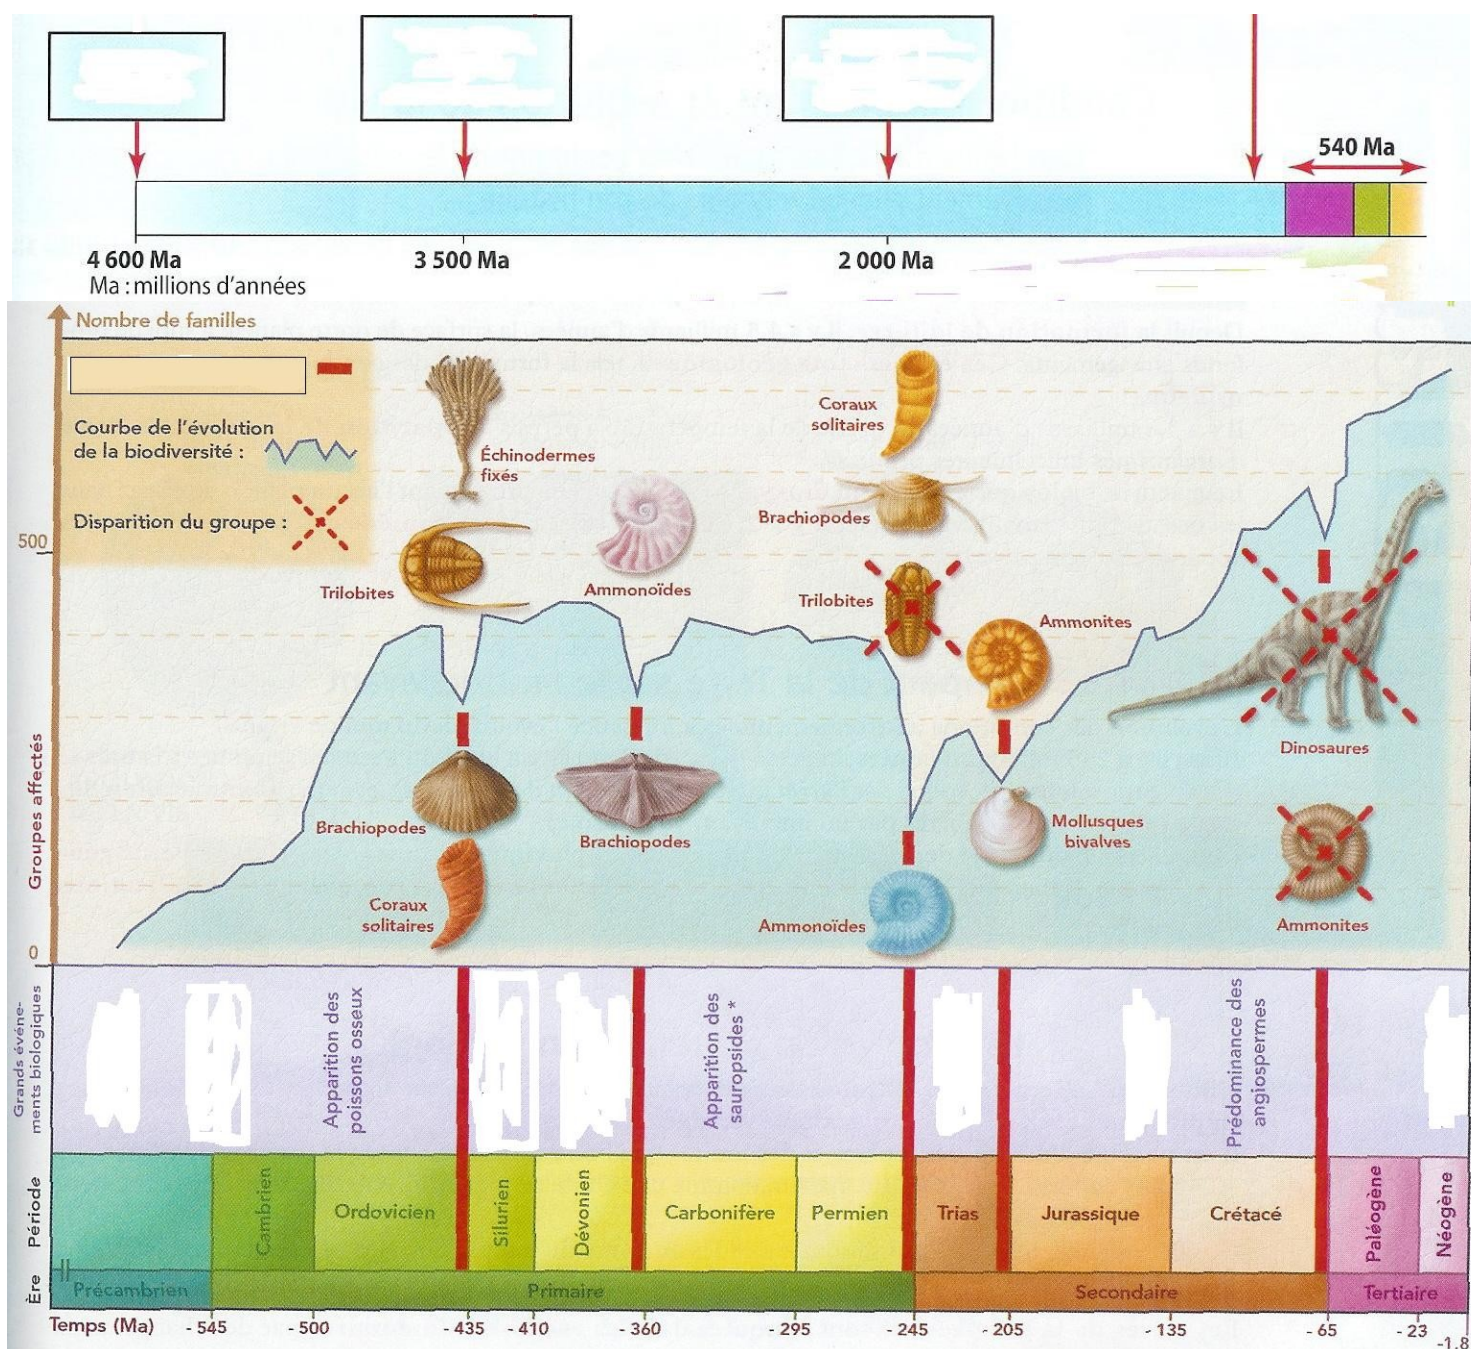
540 Ma

4 600 Ma
Ma : millions d'années

3 500 Ma

2 000 Ma

Nombre de familles

Courbe de l'évolution de la biodiversité :

Disparition du groupe :

500

0

Groupes affectés

Échinodermes fixés

Trilobites

Ammonoïdes

Coraux solitaires

Brachiopodes

Trilobites

Ammonites

Brachiopodes

Coraux solitaires

Brachiopodes

Ammonoïdes

Mollusques bivalves

Dinosaures

Ammonites

Grands événements biologiques

Apparition des poissons osseux

Apparition des sauropsides *

Prédominance des angiospermes

Période

Cambrien

Ordovicien

Silurien

Dévonien

Carbonifère

Permien

Trias

Jurassique

Crétacé

Paléogène

Néogène

Ère

Précambrien

Primaire

Secondaire

Tertiaire

Temps (Ma)
- 545
- 500
- 435
- 410
- 360
- 295
- 245
- 205
- 135
- 65
- 23
-1,8